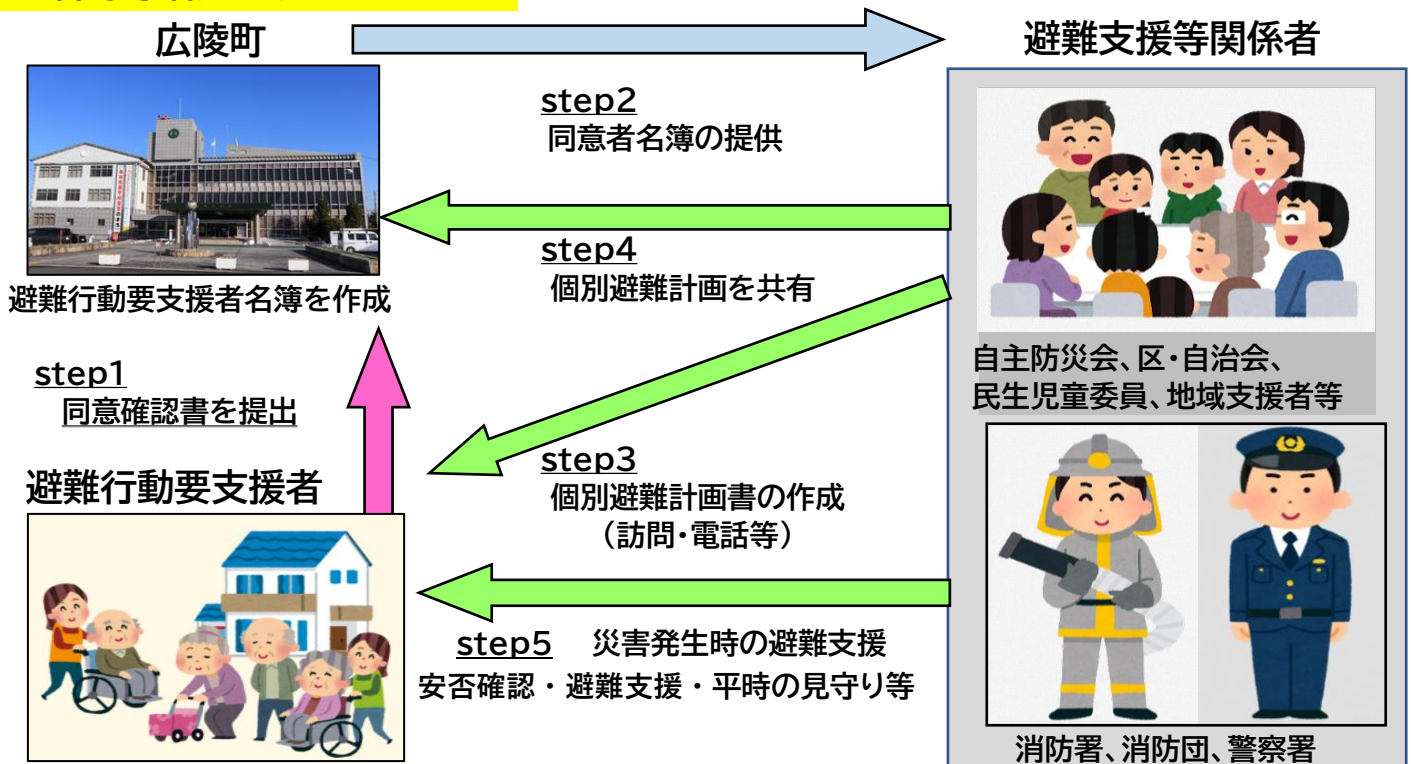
広陵町

避難支援等関係者

step2
同意者名簿の提供

step4
個別避難計画を共有

避難行動要支援者名簿を作成

step1
同意確認書を提出

自主防災会、区・自治会、
民生児童委員、地域支援者等

避難行動要支援者

step3
個別避難計画書の作成
（訪問・電話等）

step5　災害発生時の避難支援
安否確認・避難支援・平時の見守り等

消防署、消防団、警察署